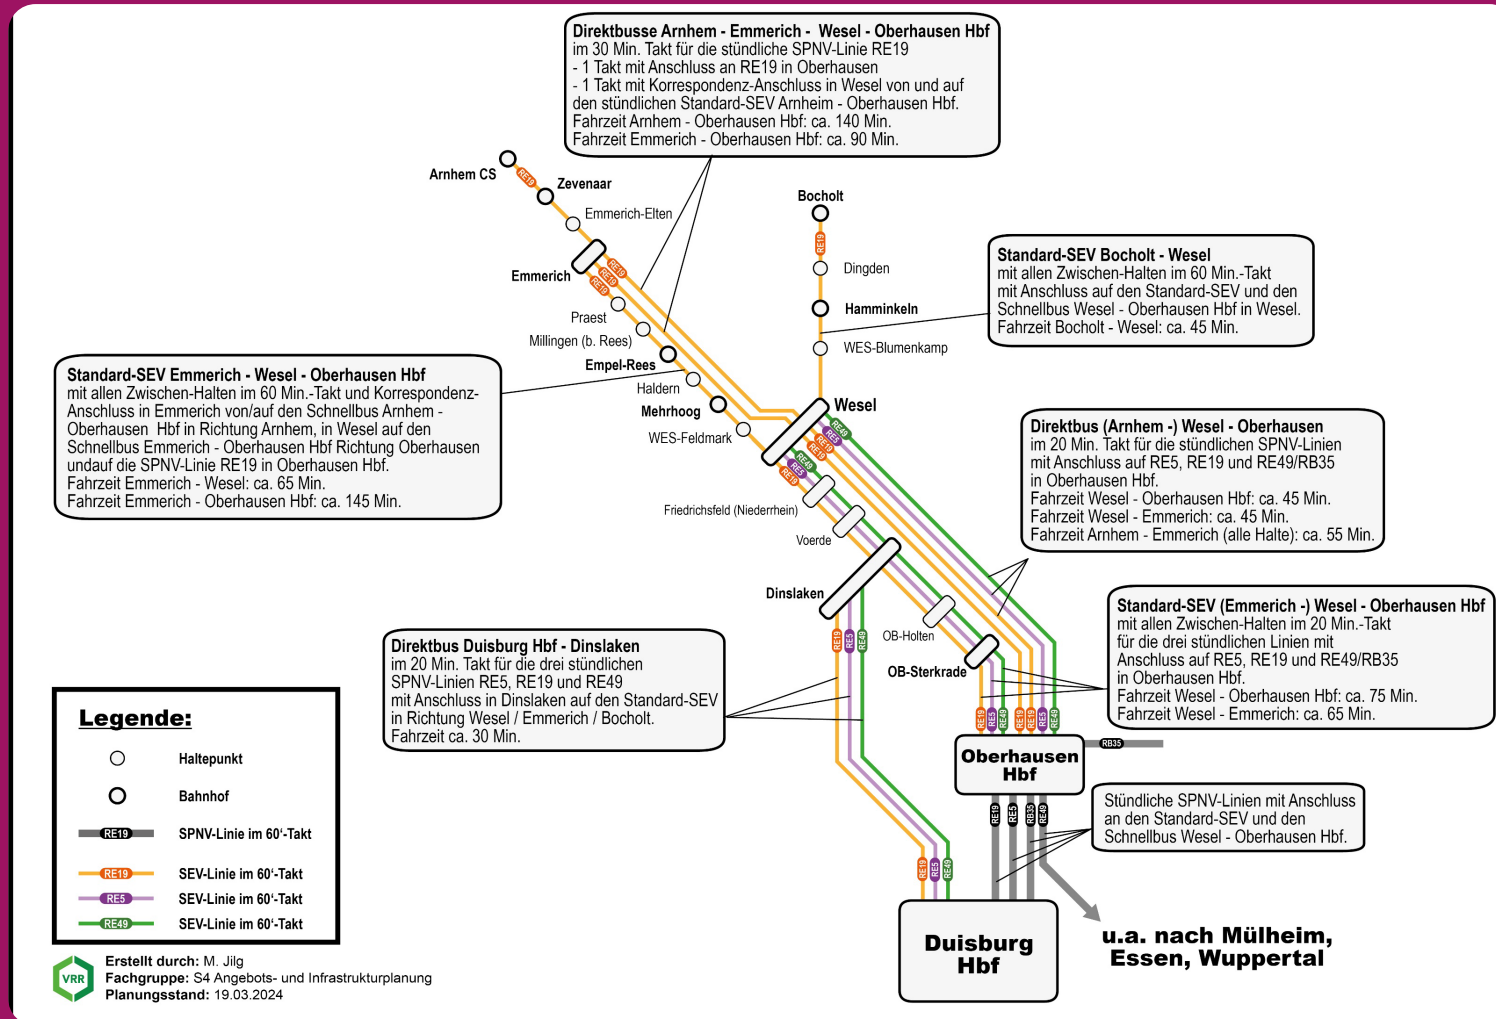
Direktbusse Arnhem - Emmerich - Wesel - Oberhausen Hbf
im 30 Min. Takt für die stündliche SPNV-Linie RE19
- 1 Takt mit Anschluss an RE19 in Oberhausen
- 1 Takt mit Korrespondenz-Anschluss in Wesel von und auf den stündlichen Standard-SEV Arnheim - Oberhausen Hbf.
Fahrzeit Arnhem - Oberhausen Hbf: ca. 140 Min.
Fahrzeit Emmerich - Oberhausen Hbf: ca. 90 Min.

Arnhem CS
RE19
Zevenaar
Emmerich-Elten
Emmerich
RE19
RE19
RE19
Praest
Millingen (b. Rees)
Empel-Rees
Haldern
Mehrhoog
WES-Feldmark
Bocholt
RE19
Dingden
Hamminkeln
WES-Blumenkamp
Wesel
RE49
RE5
RE19
RE49
RE5
RE19

Standard-SEV Bocholt - Wesel
mit allen Zwischen-Halten im 60 Min.-Takt
mit Anschluss auf den Standard-SEV und den Schnellbus Wesel - Oberhausen Hbf in Wesel.
Fahrzeit Bocholt - Wesel: ca. 45 Min.

Standard-SEV Emmerich - Wesel - Oberhausen Hbf
mit allen Zwischen-Halten im 60 Min.-Takt und Korrespondenz-Anschluss in Emmerich von/auf den Schnellbus Arnhem - Oberhausen Hbf in Richtung Arnhem, in Wesel auf den Schnellbus Emmerich - Oberhausen Hbf Richtung Oberhausen undauf die SPNV-Linie RE19 in Oberhausen Hbf.
Fahrzeit Emmerich - Wesel: ca. 65 Min.
Fahrzeit Emmerich - Oberhausen Hbf: ca. 145 Min.

Direktbus (Arnhem -) Wesel - Oberhausen
im 20 Min. Takt für die stündlichen SPNV-Linien mit Anschluss auf RE5, RE19 und RE49/RB35 in Oberhausen Hbf.
Fahrzeit Wesel - Oberhausen Hbf: ca. 45 Min.
Fahrzeit Wesel - Emmerich: ca. 45 Min.
Fahrzeit Arnhem - Emmerich (alle Halte): ca. 55 Min.

Friedrichsfeld (Niederrhein)
Voerde
Dinslaken
RE19
RE5
RE49
OB-Holten
OB-Sterkrade

Standard-SEV (Emmerich -) Wesel - Oberhausen Hbf
mit allen Zwischen-Halten im 20 Min.-Takt für die drei stündlichen Linien mit Anschluss auf RE5, RE19 und RE49/RB35 in Oberhausen Hbf.
Fahrzeit Wesel - Oberhausen Hbf: ca. 75 Min.
Fahrzeit Wesel - Emmerich: ca. 65 Min.

Direktbus Duisburg Hbf - Dinslaken
im 20 Min. Takt für die drei stündlichen SPNV-Linien RE5, RE19 und RE49 mit Anschluss in Dinslaken auf den Standard-SEV in Richtung Wesel / Emmerich / Bocholt.
Fahrzeit ca. 30 Min.

RE19 RE5 RE49 RE19 RE5 RE49
RB35
Oberhausen Hbf
RE19 RE5 RB35 RE49

Stündliche SPNV-Linien mit Anschluss an den Standard-SEV und den Schnellbus Wesel - Oberhausen Hbf.

Legende:
Haltepunkt
Bahnhof
RE19 SPNV-Linie im 60'-Takt
RE19 SEV-Linie im 60'-Takt
RE5 SEV-Linie im 60'-Takt
RE49 SEV-Linie im 60'-Takt

RE19 RE5 RE49
Duisburg Hbf
u.a. nach Mülheim, Essen, Wuppertal

VRR
Erstellt durch: M. Jilg
Fachgruppe: S4 Angebots- und Infrastrukturplanung
Planungsstand: 19.03.2024